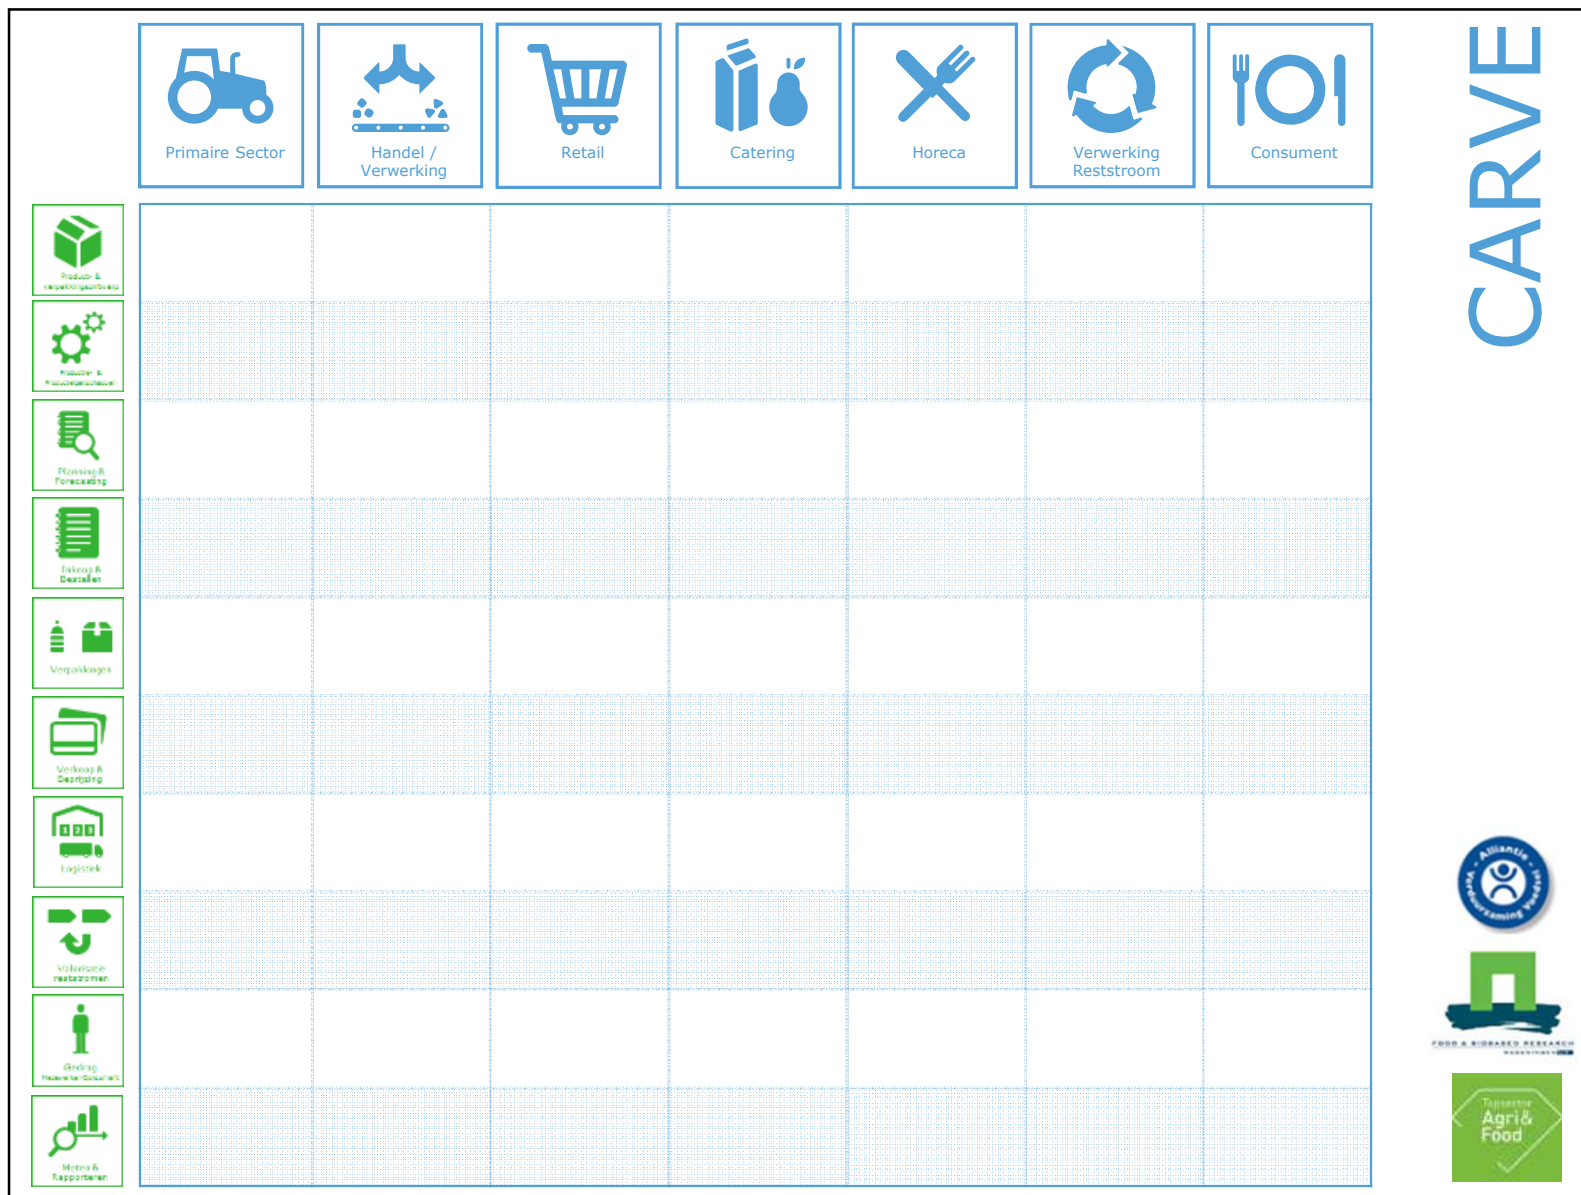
Primaire Sector

Handel / Verwerking

Retail

Catering

Horeca

Verwerking Reststroom

Consument

CARVE

Product- & verpakkingsontwerp

Productie- & Productieprocessen

Planning & Forecasting

Inkoop & Bestellen

Verpakkingen

Verkoop & Beprijzing

Logistiek

Valorisatie reststromen

Gedrag

Meten & Rapporteren

Alliantie Verduurzaming Voedsel

FOOD & BIOBASED RESEARCH

Topsector Agri & Food